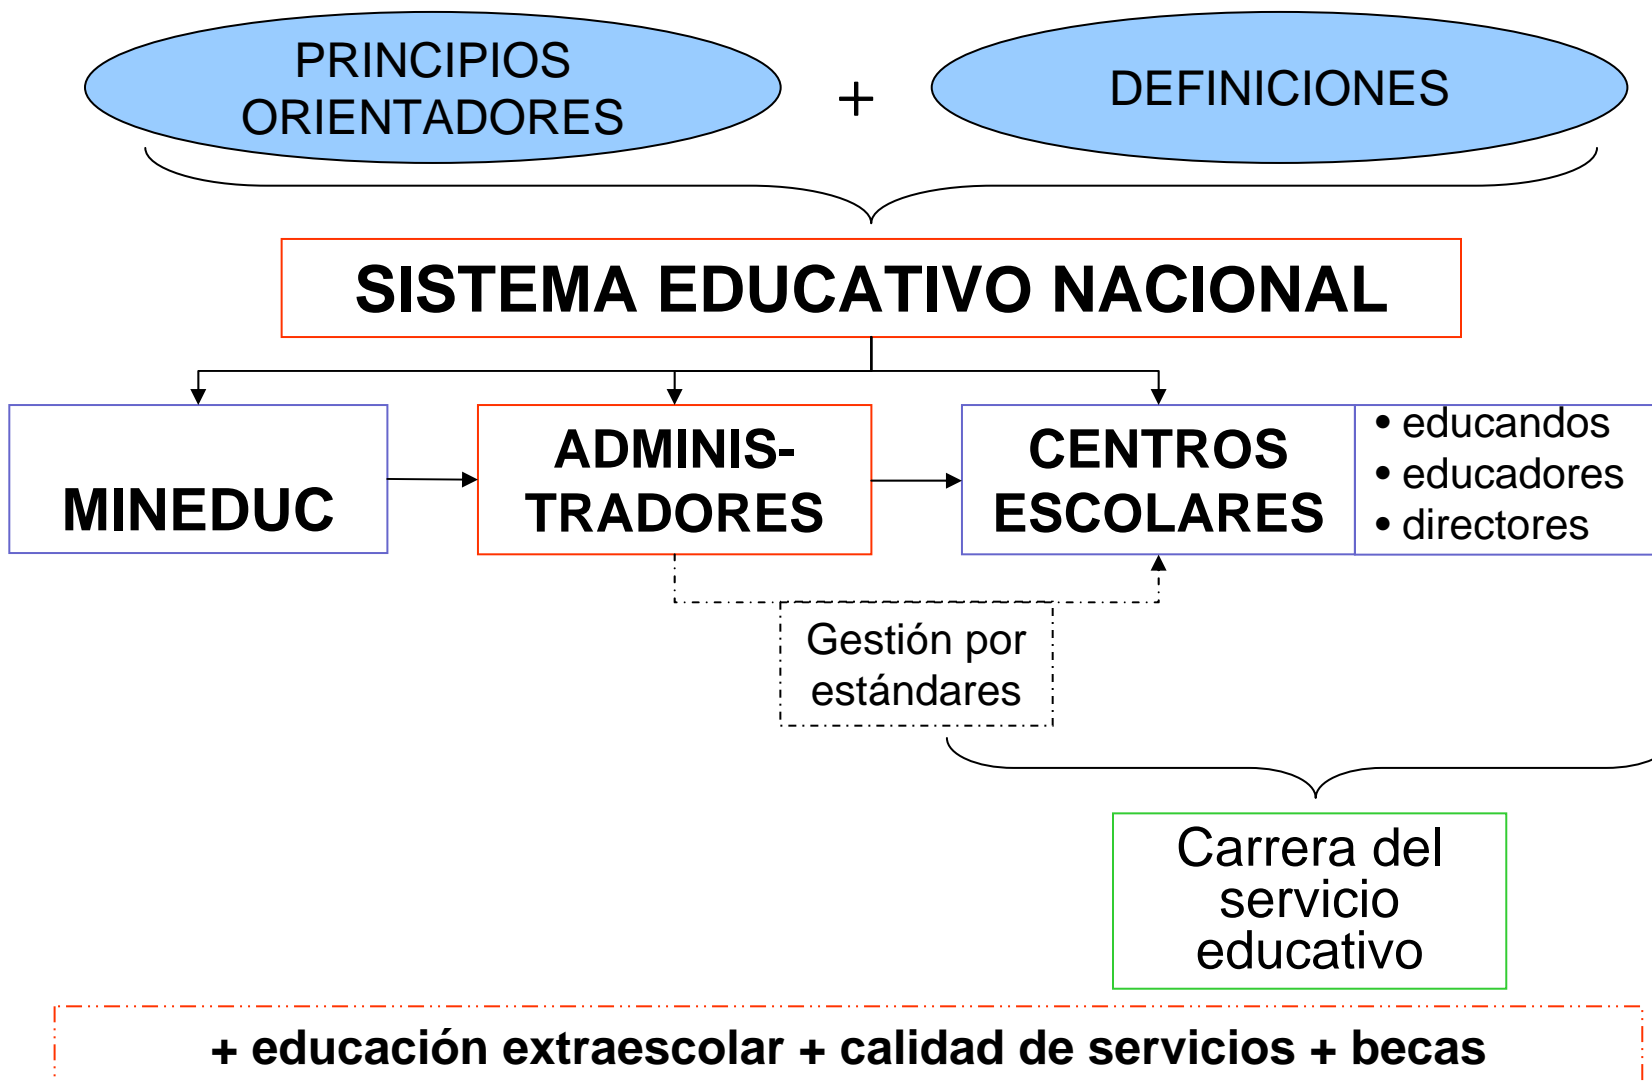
PRINCIPIOS ORIENTADORES

+

DEFINICIONES

SISTEMA EDUCATIVO NACIONAL

MINEDUC

ADMINIS-TRADORES

CENTROS ESCOLARES

• educandos
• educadores
• directores

Gestión por estándares

Carrera del servicio educativo

+ educación extraescolar + calidad de servicios + becas